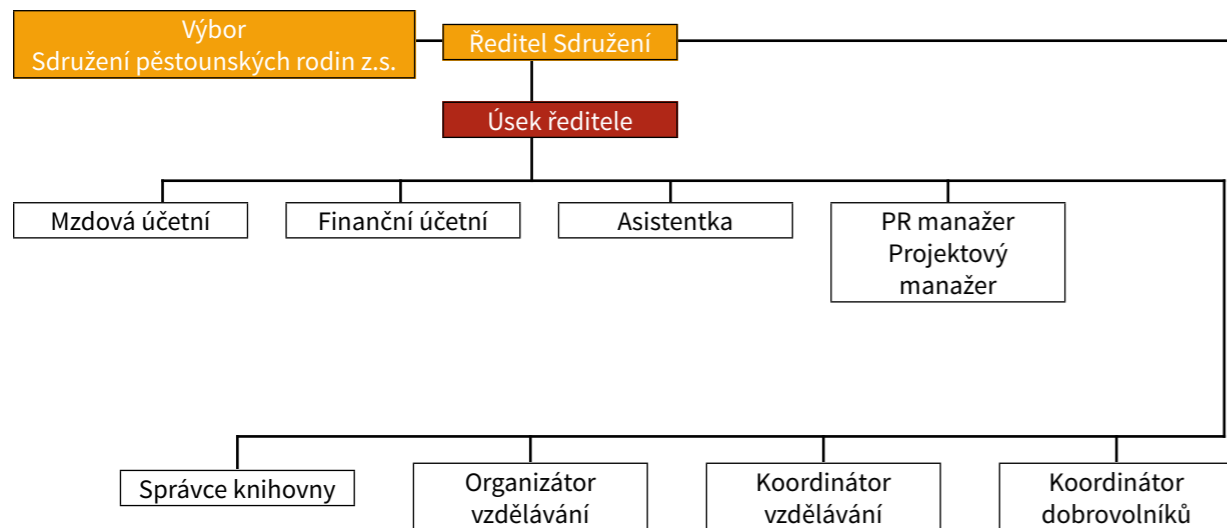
Výbor
Sdružení pěstounských rodin z.s.

Ředitel Sdružení

Úsek ředitele

Mzdová účetní

Finanční účetní

Asistentka

PR manažer
Projektový manažer

Správce knihovny

Organizátor vzdělávání

Koordinátor vzdělávání

Koordinátor dobrovolníků